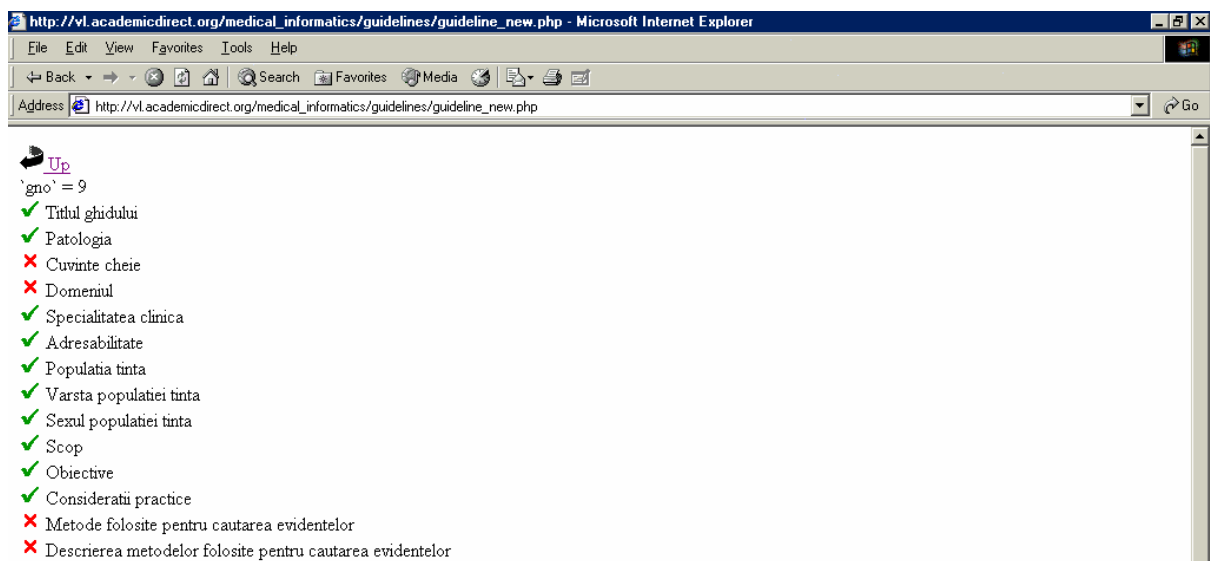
http://vl.academicdirect.org/medical_informatics/guidelines/guideline_new.php - Microsoft Internet Explorer

File Edit View Favorites Tools Help

Back Search Favorites Media

Address http://vl.academicdirect.org/medical_informatics/guidelines/guideline_new.php Go

Up
`gno` = 9
✔ Titlul ghidului
✔ Patologia
✘ Cuvinte cheie
✘ Domeniul
✔ Specialitatea clinica
✔ Adresabilitate
✔ Populatia tinta
✔ Varsta populatiei tinta
✔ Sexul populatiei tinta
✔ Scop
✔ Obiective
✔ Consideratii practice
✘ Metode folosite pentru cautarea evidentelor
✘ Descrierea metodelor folosite pentru cautarea evidentelor